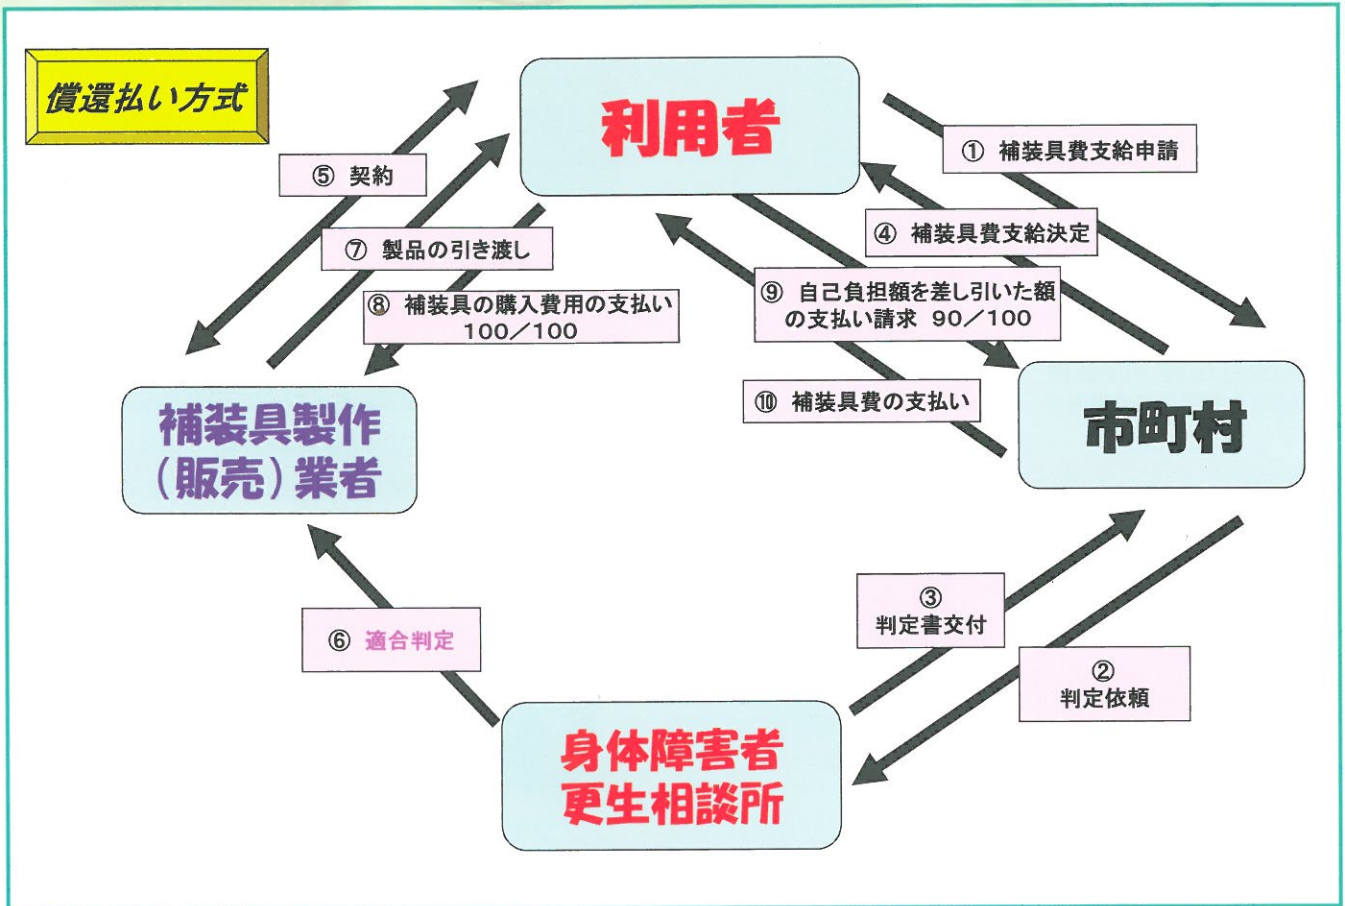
償還払い方式

利用者

① 補装具費支給申請

⑤ 契約

④ 補装具費支給決定

⑦ 製品の引き渡し

⑧ 補装具の購入費用の支払い 100／100

⑨ 自己負担額を差し引いた額の支払い請求 90／100

⑩ 補装具費の支払い

補装具製作（販売）業者

市町村

③ 判定書交付

⑥ 適合判定

② 判定依頼

身体障害者更生相談所